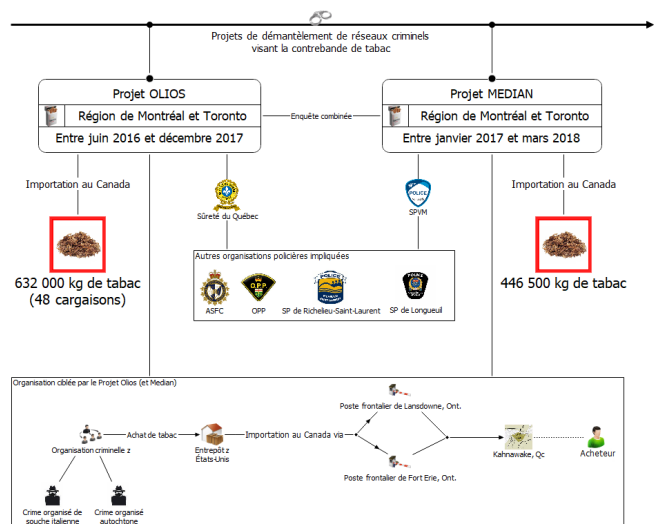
Projets de démantèlement de réseaux criminels visant la contrebande de tabac

Projet OLIOS
Région de Montréal et Toronto
Entre juin 2016 et décembre 2017

Enquête combinée

Projet MEDIAN
Région de Montréal et Toronto
Entre janvier 2017 et mars 2018

Importation au Canada

632 000 kg de tabac
(48 cargaisons)

Sûreté du Québec

SPVM

Importation au Canada

446 500 kg de tabac

Autres organisations policières impliquées

ASFC
OPP
SP de Richelieu-Saint-Laurent
SP de Longueuil

Organisation ciblée par le Projet Olios (et Median)

Organisation criminelle z
Achat de tabac
Entrepôt z États-Unis
Importation au Canada via
Poste frontalier de Lansdowne, Ont.
Poste frontalier de Fort Erie, Ont.
Kahnawake, Qc
Acheteur

Crime organisé de souche italienne
Crime organisé autochtone